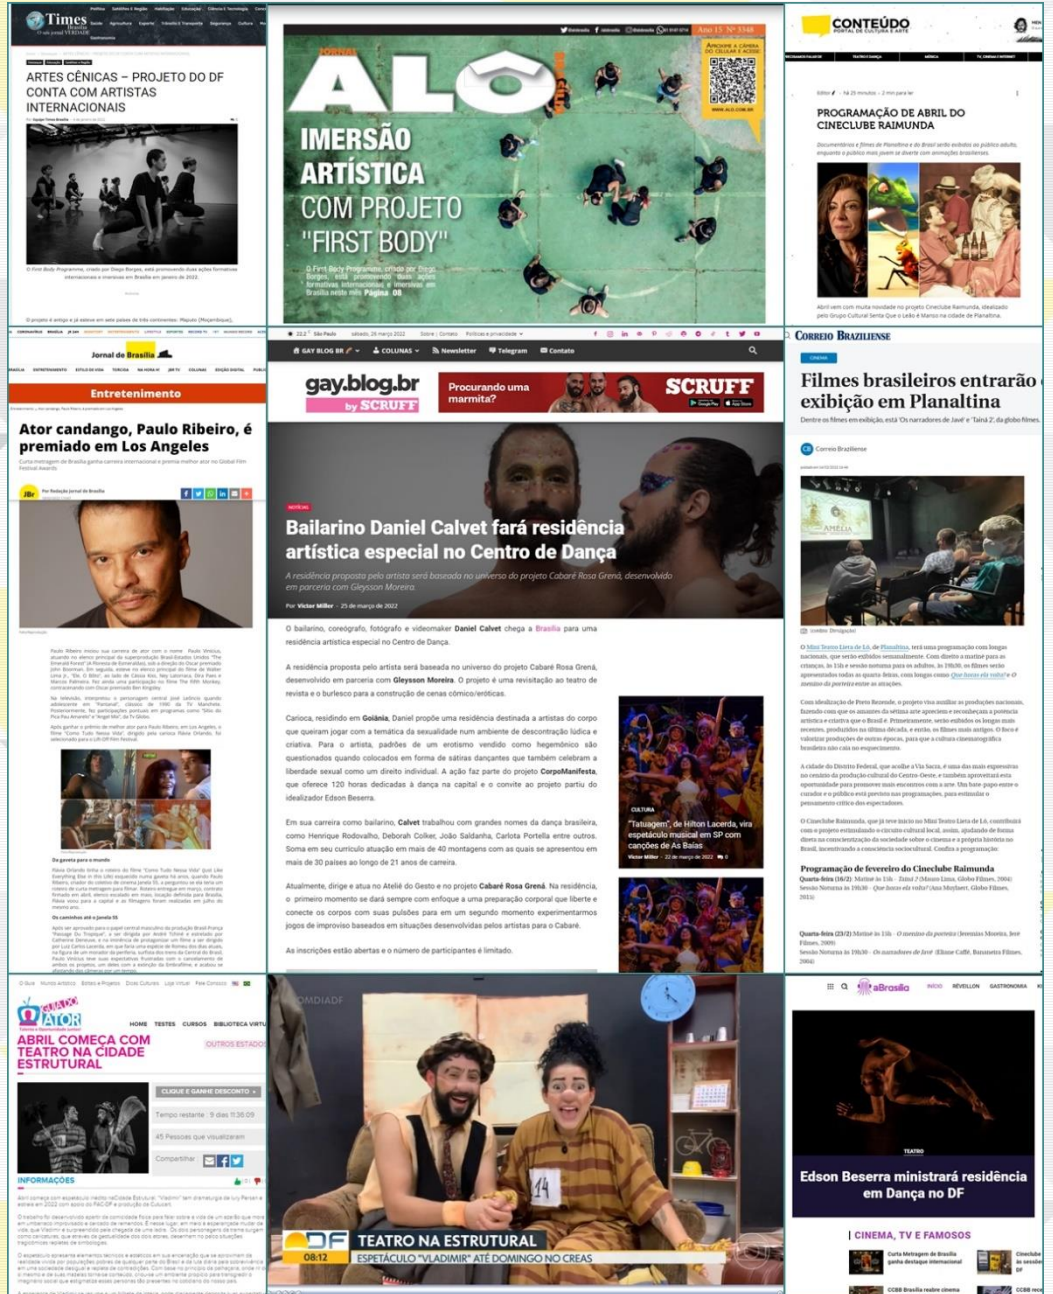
Times Brasília

ARTES CÊNICAS – PROJETO DO DF CONTA COM ARTISTAS INTERNACIONAIS

Por Equipe Times Brasília

O First Body Programme, criado por Diego Borges, está promovendo duas ações formativas internacionais e imersivas em Brasília em janeiro de 2022.

JORNAL ALÔ

Ano 15 Nº 3348

APROXIME A CÂMERA DO CELULAR E ACESSE

WWW.ALO.COM.BR

IMERSÃO ARTÍSTICA COM PROJETO "FIRST BODY"

O First Body Programme, criado por Diego Borges, está promovendo duas ações formativas internacionais e imersivas em Brasília neste mês Página 08

CONTEÚDO
PORTAL DE CULTURA E ARTE

PROGRAMAÇÃO DE ABRIL DO CINECLUBE RAIMUNDA

Abril vem com muita novidade no projeto Cineclube Raimunda, idealizado pelo Grupo Cultural Sente Que o Leão é Manso na cidade de Planaltina.

Jornal de Brasília

Entretenimento

Ator candango, Paulo Ribeiro, é premiado em Los Angeles

Por Redação Jornal de Brasília

Do garota para o mundo

Os caminhos até a Janela 55

São Paulo  sábado, 26 março 2022

GAY BLOG BR  COLUNAS  Newsletter  Telegram  Contato

gay.blog.br by SCRUFF

Procurando uma marmita?

SCRUFF

NOTÍCIAS

Bailarino Daniel Calvet fará residência artística especial no Centro de Dança

A residência proposta pelo artista será baseada no universo do projeto Cabaré Rosa Grená, desenvolvido em parceria com Gleyson Moreira

Por Victor Miller - 25 de março de 2022

O bailarino, coreógrafo, fotógrafo e videomaker Daniel Calvet chega a Brasília para uma residência artística especial no Centro de Dança.

A residência proposta pelo artista será baseada no universo do projeto Cabaré Rosa Grená, desenvolvido em parceria com Gleyson Moreira. O projeto é uma revisitação ao teatro de revista e o burlesco para a construção de cenas cômico/eróticas.

Carioca, residindo em Goiânia, Daniel propõe uma residência destinada a artistas do corpo que queiram jogar com a temática da sexualidade num ambiente de descontração lúdica e criativa. Para o artista, padrões de um erotismo vendido como hegemônico são questionados quando colocados em forma de sátiras dançantes que também celebram a liberdade sexual como um direito individual. A ação faz parte do projeto CorpoManifesta, que oferece 120 horas dedicadas à dança na capital e o convite ao projeto partiu do idealizador Edson Beserra.

Em sua carreira como bailarino, Calvet trabalhou com grandes nomes da dança brasileira, como Henrique Rodovalho, Deborah Colker, João Saldanha, Carlota Portella entre outros. Soma em seu currículo atuação em mais de 40 montagens com as quais se apresentou em mais de 30 países ao longo de 21 anos de carreira.

Atualmente, dirige e atua no Ateliê do Gesto e no projeto Cabaré Rosa Grená. Na residência, o primeiro momento se dará sempre com enfoque a uma preparação corporal que liberte e conecte os corpos com suas pulsões para em um segundo momento experimentarmos jogos de improviso baseados em situações desenvolvidas pelos artistas para o Cabaré.

As inscrições estão abertas e o número de participantes é limitado.

CULTURA

"Tatuagem", de Hilton Lacerda, vira espetáculo musical em SP com canções de As Baías

Victor Miller - 22 de março de 2022

CORREIO BRAZILIENSE

Filmes brasileiros entrarão em exibição em Planaltina

Dentro os filmes em exibição, está 'Os narradores de Javé' e 'Tainá 2', da globo filmes.

Correio Braziliense

Programação de fevereiro do Cineclube Raimunda

GUIA DO ATOR

HOME  TESTES  CURSOS  BIBLIOTECA VIRTUAL

ABRIL COMEÇA COM TEATRO NA CIDADE ESTRUTURAL

CLIQUE E GANHE DESCONTO

Tempo restante: 9 dias 11:36:09

45 Pessoas que visualizaram

Compartilhar

INFORMAÇÕES

DF 08:12

TEATRO NA ESTRUTURAL

ESPETÁCULO "VLADIMIR" ATÉ DOMINGO NO CREAS

aBrasília

TEATRO

Edson Beserra ministrará residência em Dança no DF

CINEMA, TV E FAMOSOS